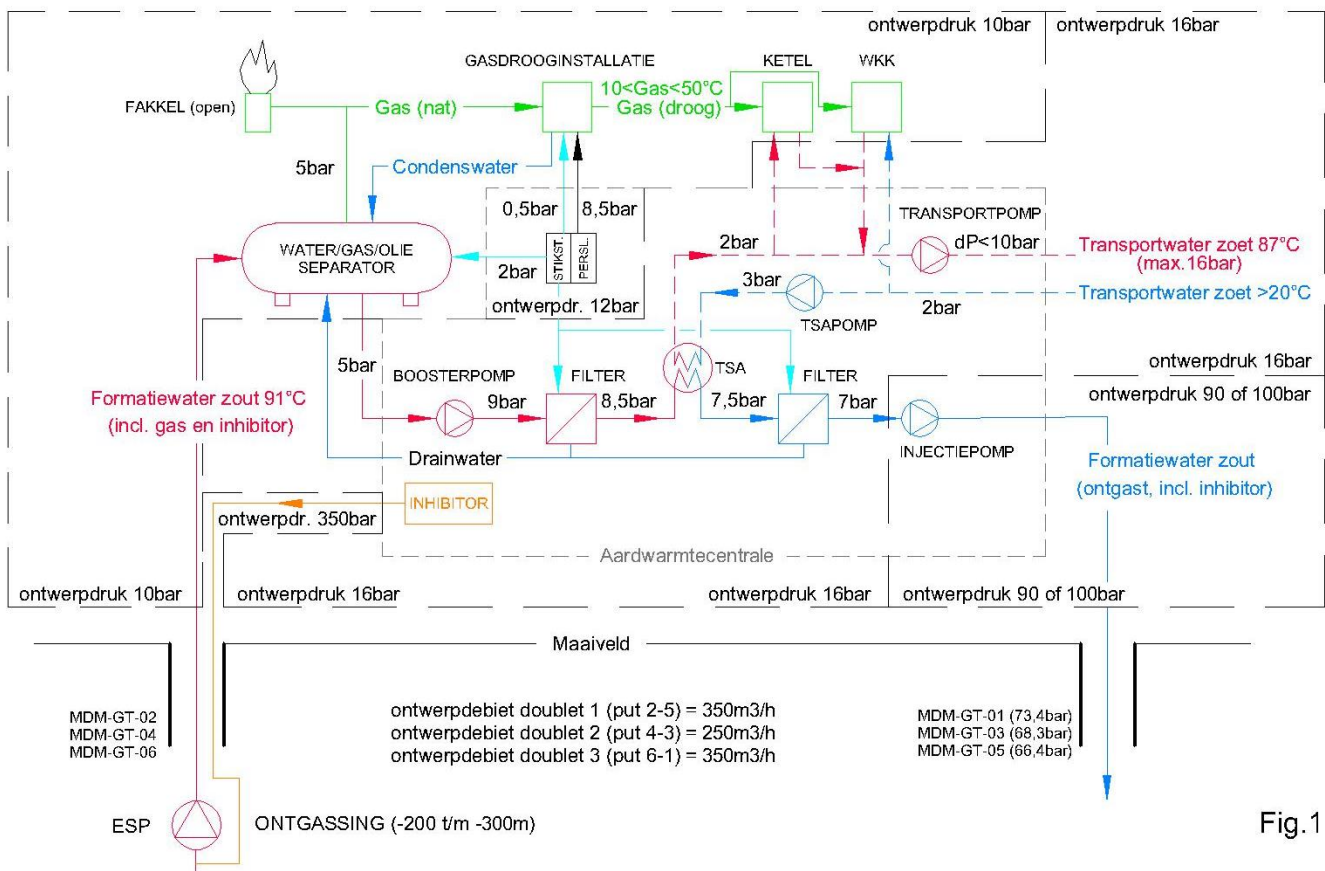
ontwerpdruk 10bar
ontwerpdruk 16bar

FAKKEL (open)
GASDROOGINSTALLATIE
KETEL
WKK
Gas (nat)
10<Gas<50°C
Gas (droog)
5bar
Condenswater
0,5bar
8,5bar
TRANSPORTPOMP
WATER/GAS/OLIE SEPARATOR
STIKST.
PERSL.
2bar
2bar
dP<10bar
Transportwater zoet 87°C
(max.16bar)
3bar
ontwerpdr. 12bar
Transportwater zoet >20°C
TSAPOMP
2bar
5bar
ontwerpdruk 16bar
BOOSTERPOMP
FILTER
TSA
FILTER
ontwerpdruk 90 of 100bar
Formatiewater zout 91°C
(incl. gas en inhibitor)
9bar
8,5bar
7,5bar
7bar
Drainwater
INJECTIEPOMP
Formatiewater zout
(ontgast, incl. inhibitor)
INHIBITOR
ontwerpdr. 350bar
Aardwarmtecentrale
ontwerpdruk 10bar
ontwerpdruk 16bar
ontwerpdruk 16bar
ontwerpdruk 90 of 100bar

Maaiveld

MDM-GT-02
MDM-GT-04
MDM-GT-06

ontwerpdebiet doublet 1 (put 2-5) = 350m3/h
ontwerpdebiet doublet 2 (put 4-3) = 250m3/h
ontwerpdebiet doublet 3 (put 6-1) = 350m3/h

MDM-GT-01 (73,4bar)
MDM-GT-03 (68,3bar)
MDM-GT-05 (66,4bar)

ESP
ONTGASSING (-200 t/m -300m)

Fig.1